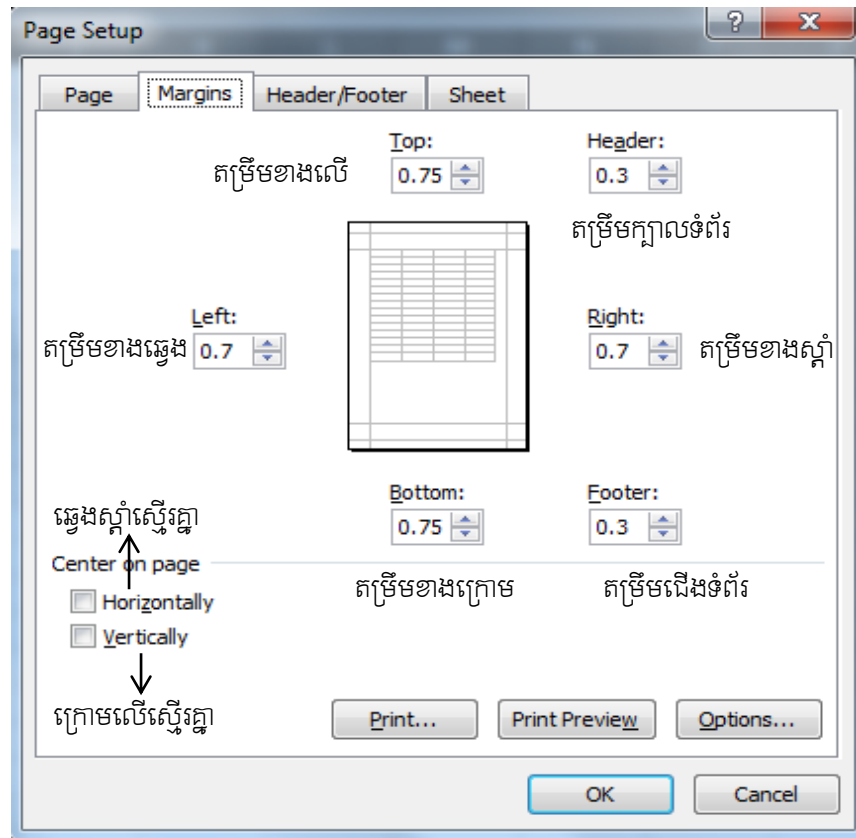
Page Setup

?

X

Page | Margins | Header/Footer | Sheet

Top:
តម្រឹមខាងលើ 0.75

Header:
0.3
តម្រឹមក្បាលទំព័រ

Left:
តម្រឹមខាងឆ្វេង 0.7

Right:
0.7 តម្រឹមខាងស្តាំ

Bottom:
0.75

Footer:
0.3

ឆ្វេងស្តាំស្មើរគ្នា

Center on page

Horizontally

Vertically

តម្រឹមខាងក្រោម

តម្រឹមជើងទំព័រ

ក្រោមលើស្មើរគ្នា

Print...

Print Preview

Options...

OK

Cancel